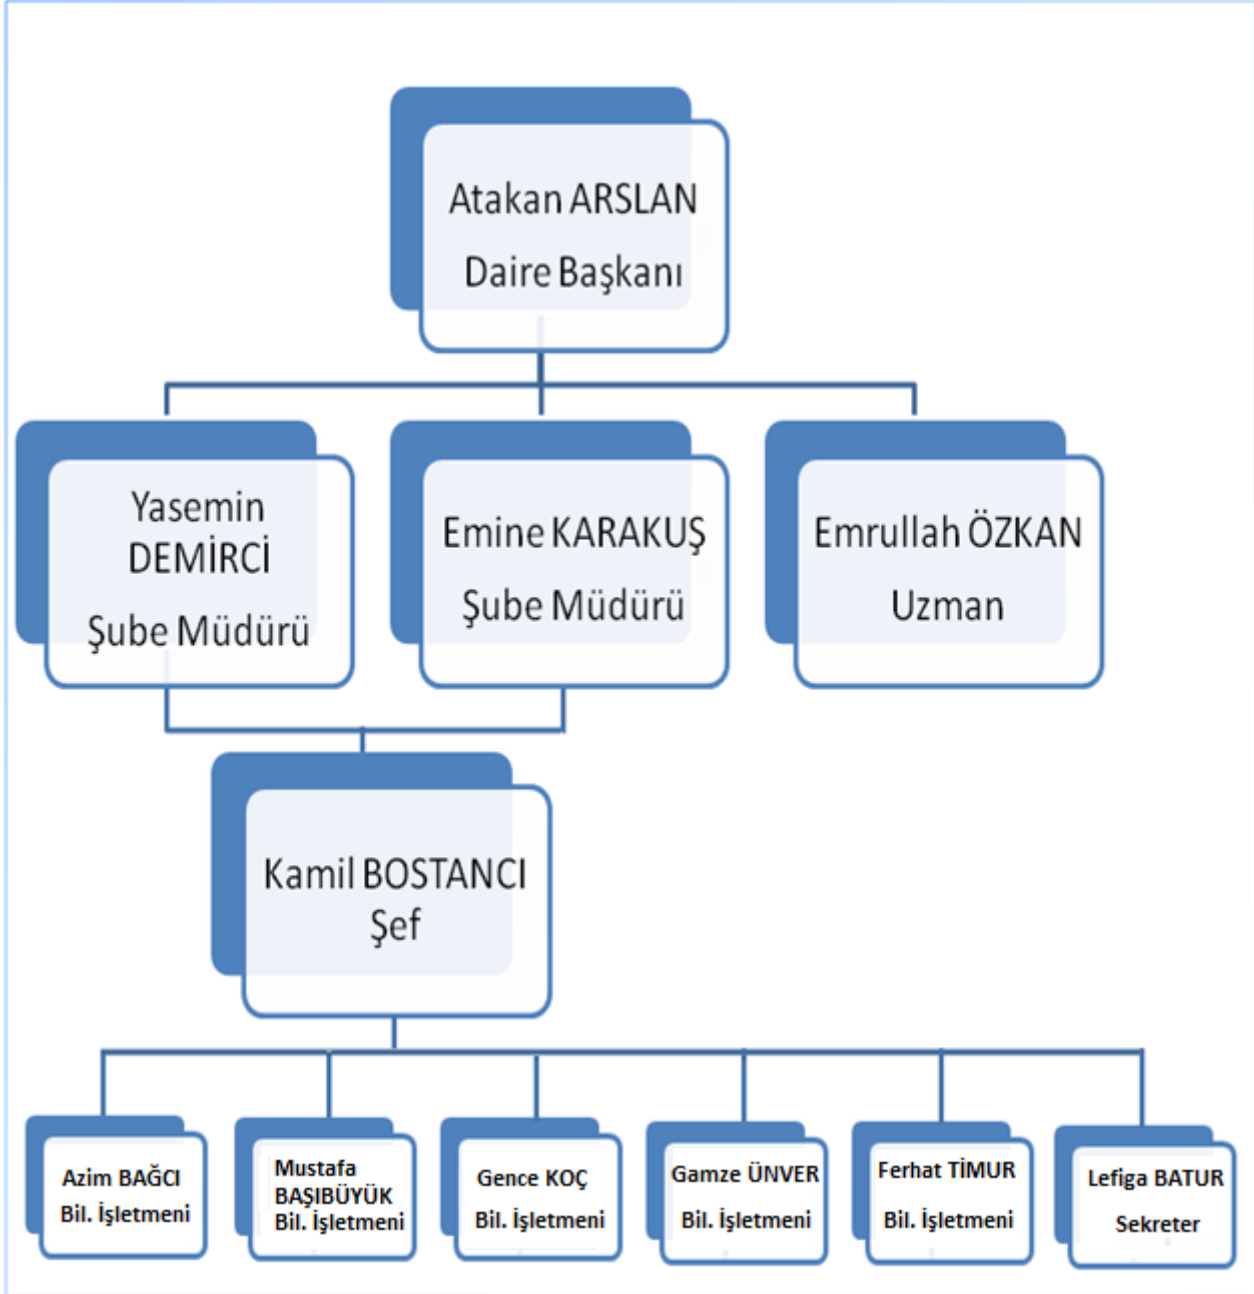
Atakan ARSLAN
Daire Başkanı

Yasemin DEMİRCİ
Şube Müdürü

Emine KARAKUŞ
Şube Müdürü

Emrullah ÖZKAN
Uzman

Kamil BOSTANCI
Şef

Azim BAĞCI
Bil. İşletmeni

Mustafa BAŞIBÜYÜK
Bil. İşletmeni

Gence KOÇ
Bil. İşletmeni

Gamze ÜNVER
Bil. İşletmeni

Ferhat TİMUR
Bil. İşletmeni

Lefiga BATUR
Sekreter